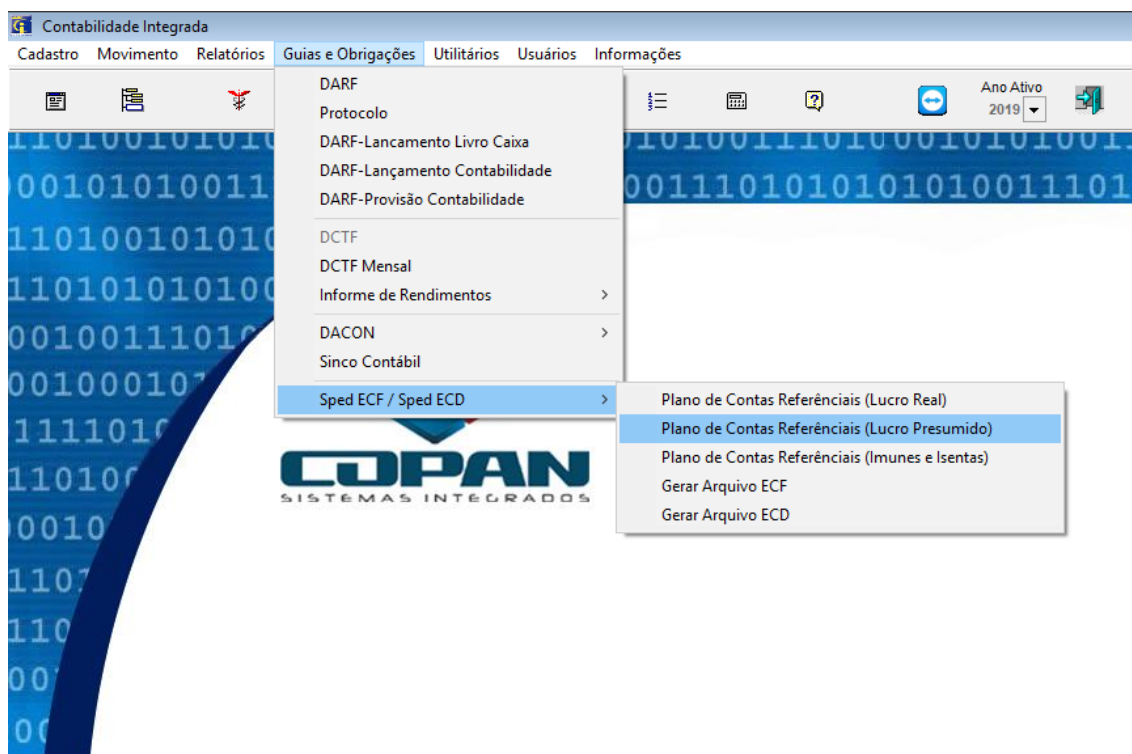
Contabilidade Integrada

Cadastro Movimento Relatórios Guias e Obrigações Utilitários Usuários Informações

Ano Ativo
2019

DARF
Protocolo
DARF-Lancamento Livro Caixa
DARF-Lançamento Contabilidade
DARF-Provisão Contabilidade
DCTF
DCTF Mensal
Informe de Rendimentos
DACON
Sinco Contábil
Sped ECF / Sped ECD

Plano de Contas Referênciais (Lucro Real)
Plano de Contas Referênciais (Lucro Presumido)
Plano de Contas Referênciais (Imunes e Isentas)
Gerar Arquivo ECF
Gerar Arquivo ECD

COPAN
SISTEMAS INTEGRADOS